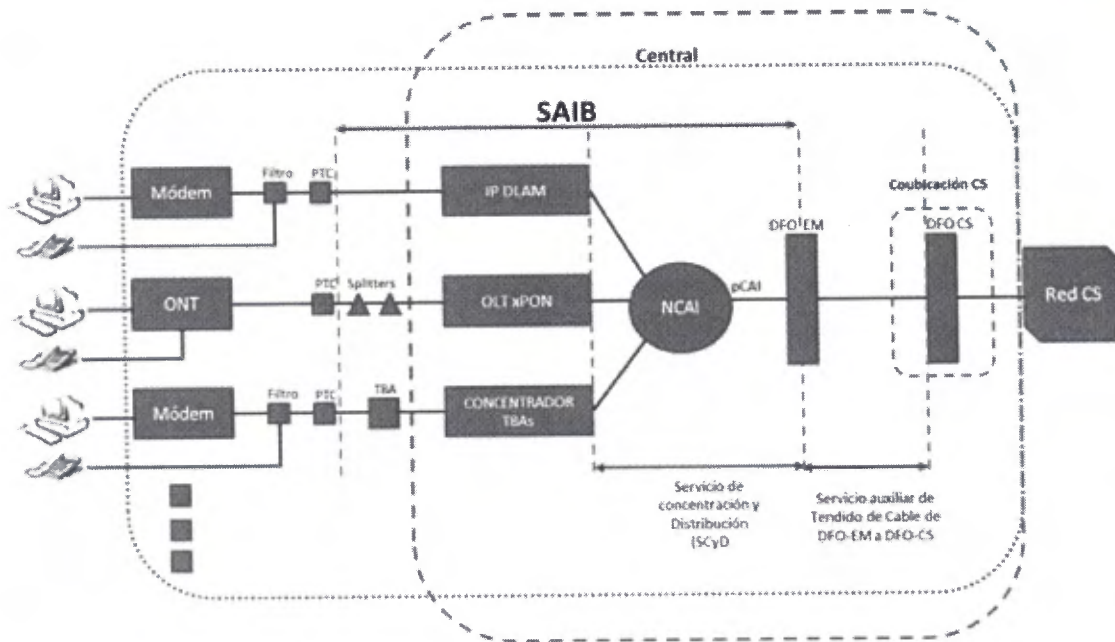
Central

SAIB

Coubicación CS

Módem

Filtro

PTC

IP DLAM

DFO EM

DFO CS

ONT

PTC

Splitters

OLT xPON

NCAI

pCAI

Red CS

Módem

Filtro

PTC

TBA

CONCENTRADOR TBAs

Servicio de concentración y Distribución (SCyD

Servicio auxiliar de Tendido de Cable de DFO-EM a DFO-CS